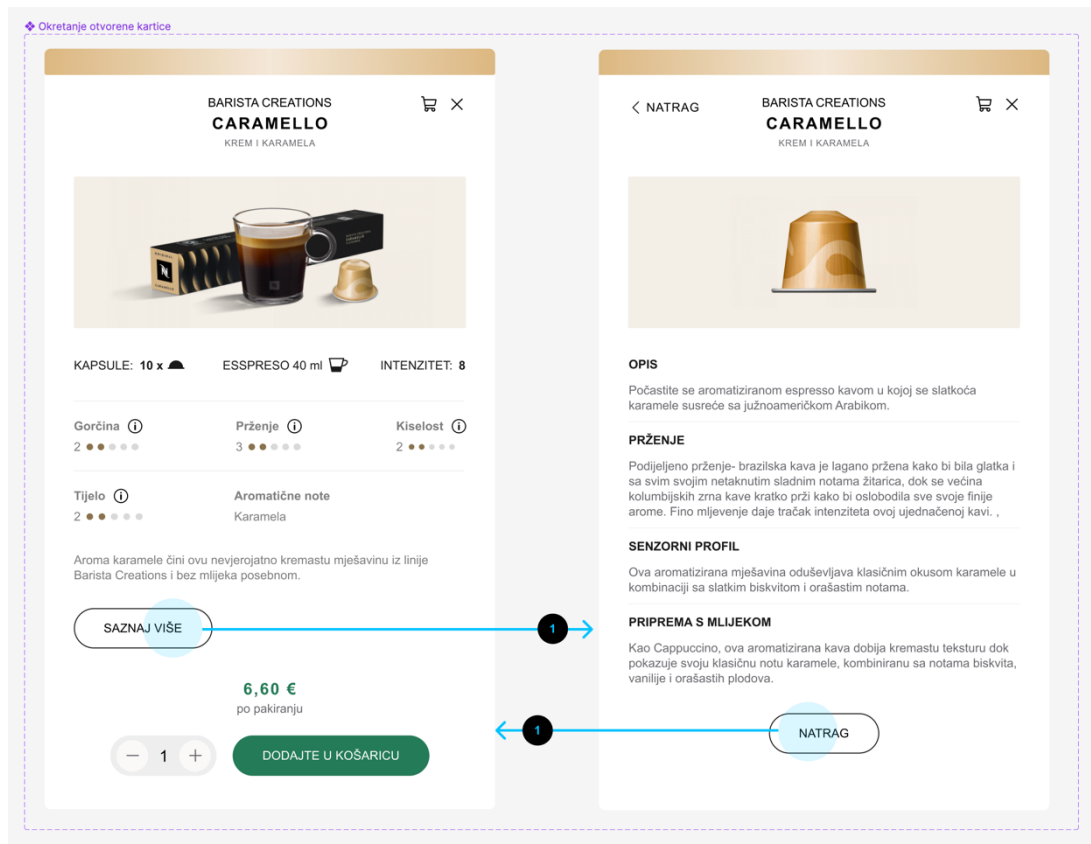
❖ Okretanje otvorene kartice

BARISTA CREATIONS
CARAMELLO
KREM I KARAMELA

KAPSULE: 10 x
ESSPRESO 40 ml
INTENZITET: 8

Gorčina ⓘ
2

Prženje ⓘ
3

Kiselost ⓘ
2

Tijelo ⓘ
2

Aromatične note
Karamela

Aroma karamele čini ovu nevjerojatno kremastu mješavinu iz linije Barista Creations i bez mlijeka posebnom.

SAZNAJ VIŠE

1

6,60 €
po pakiranju

− 1 +

DODAJTE U KOŠARICU

< NATRAG

BARISTA CREATIONS
CARAMELLO
KREM I KARAMELA

OPIS
Počastite se aromatiziranom espresso kavom u kojoj se slatkoća karamele susreće sa južnoameričkom Arabikom.

PRŽENJE
Podijeljeno prženje- brazilska kava je lagano pržena kako bi bila glatka i sa svim svojim netaknutim sladnim notama žitarica, dok se većina kolumbijskih zrna kave kratko prži kako bi oslobodila sve svoje finije arome. Fino mljevenje daje tračak intenziteta ovoj ujednačenoj kavi. ,

SENZORNI PROFIL
Ova aromatizirana mješavina oduševljava klasičnim okusom karamele u kombinaciji sa slatkim biskvitom i orašastim notama.

PRIPREMA S MLIJEKOM
Kao Cappuccino, ova aromatizirana kava dobija kremastu teksturu dok pokazuje svoju klasičnu notu karamele, kombiniranu sa notama biskvita, vanilije i orašastih plodova.

1

NATRAG